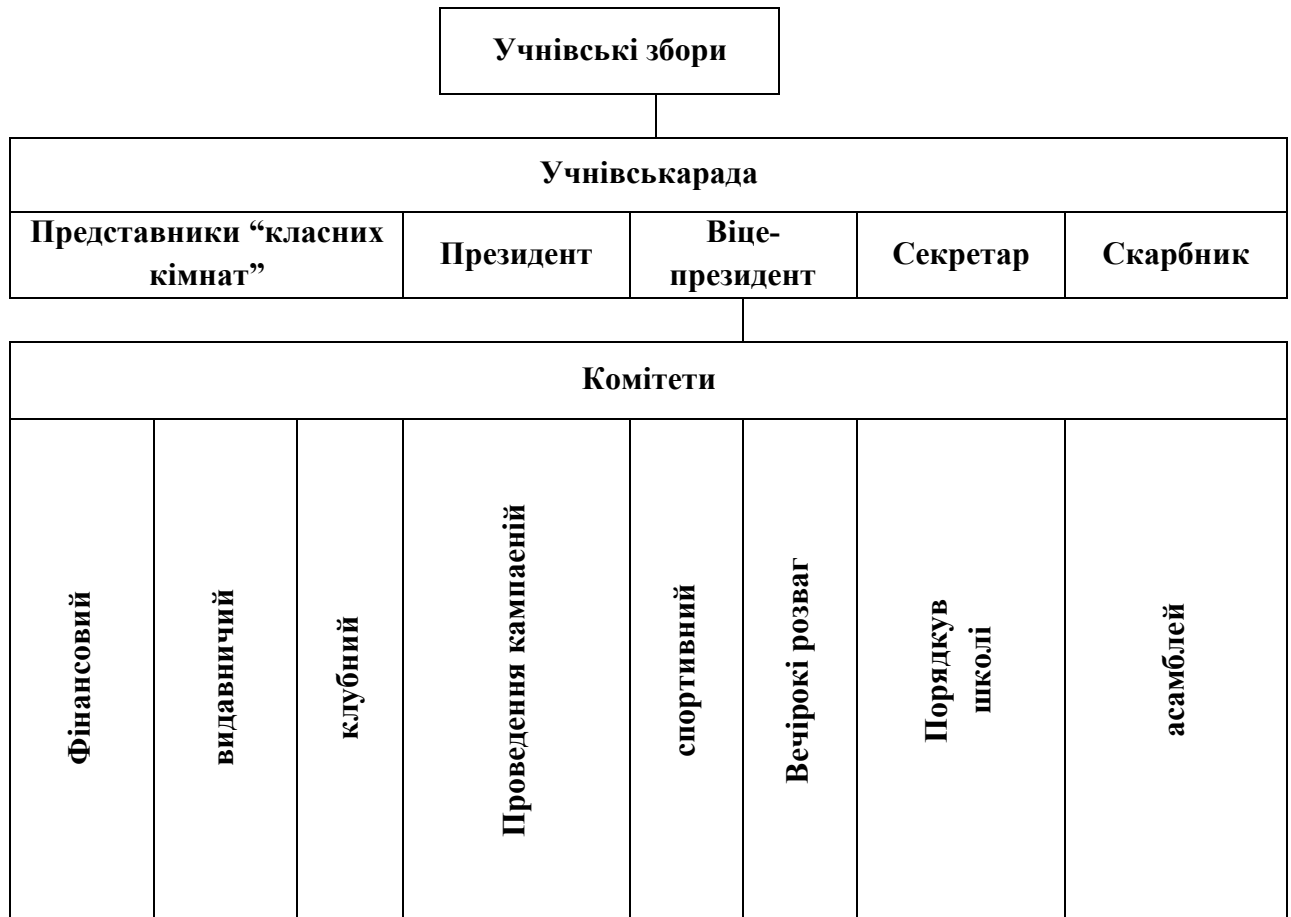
Учнівські збори

Учнівськарада

| Представники “класних кімнат” | Президент | Віце-президент | Секретар | Скарбник |
|---|---|---|---|---|

Комітети

| Фінансовий | видавничий | клубний | Проведення кампаеній | спортивний | Вечірокі розваг | Порядкув школі | асамблей |
|---|---|---|---|---|---|---|---|